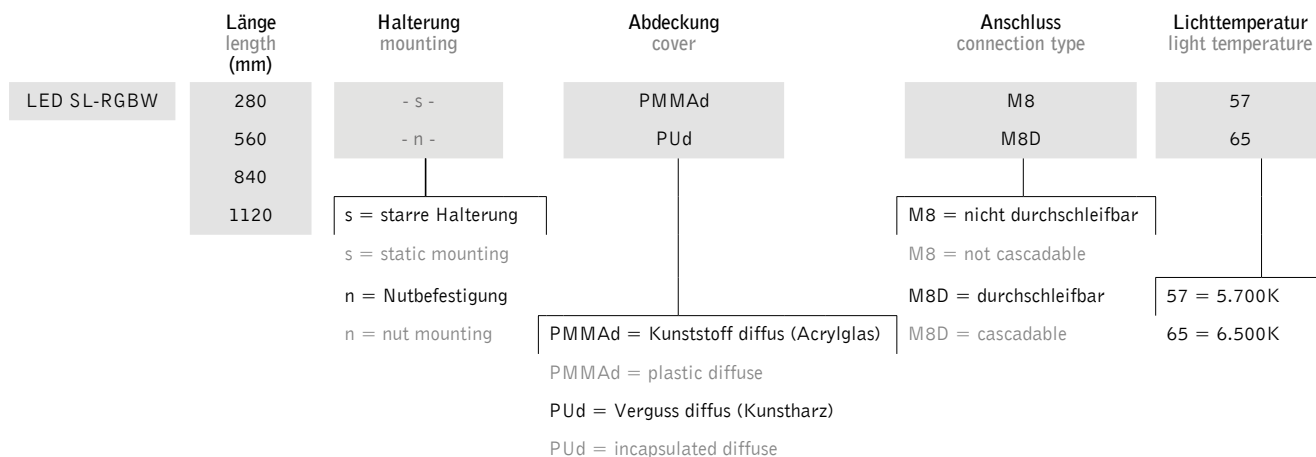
Länge
length
(mm)

Halterung
mounting

Abdeckung
cover

Anschluss
connection type

Lichttemperatur
light temperature

LED SL-RGBW

280
560
840
1120

- s -
- n -

PMMAd
PUd

M8
M8D

57
65

s = starre Halterung
s = static mounting
n = Nutbefestigung
n = nut mounting

M8 = nicht durchschleifbar
M8 = not cascadable
M8D = durchschleifbar
M8D = cascadable

57 = 5.700K
65 = 6.500K

PMMAd = Kunststoff diffus (Acrylglas)
PMMAd = plastic diffuse
PUd = Verguss diffus (Kunstharz)
PUd = incapsulated diffuse